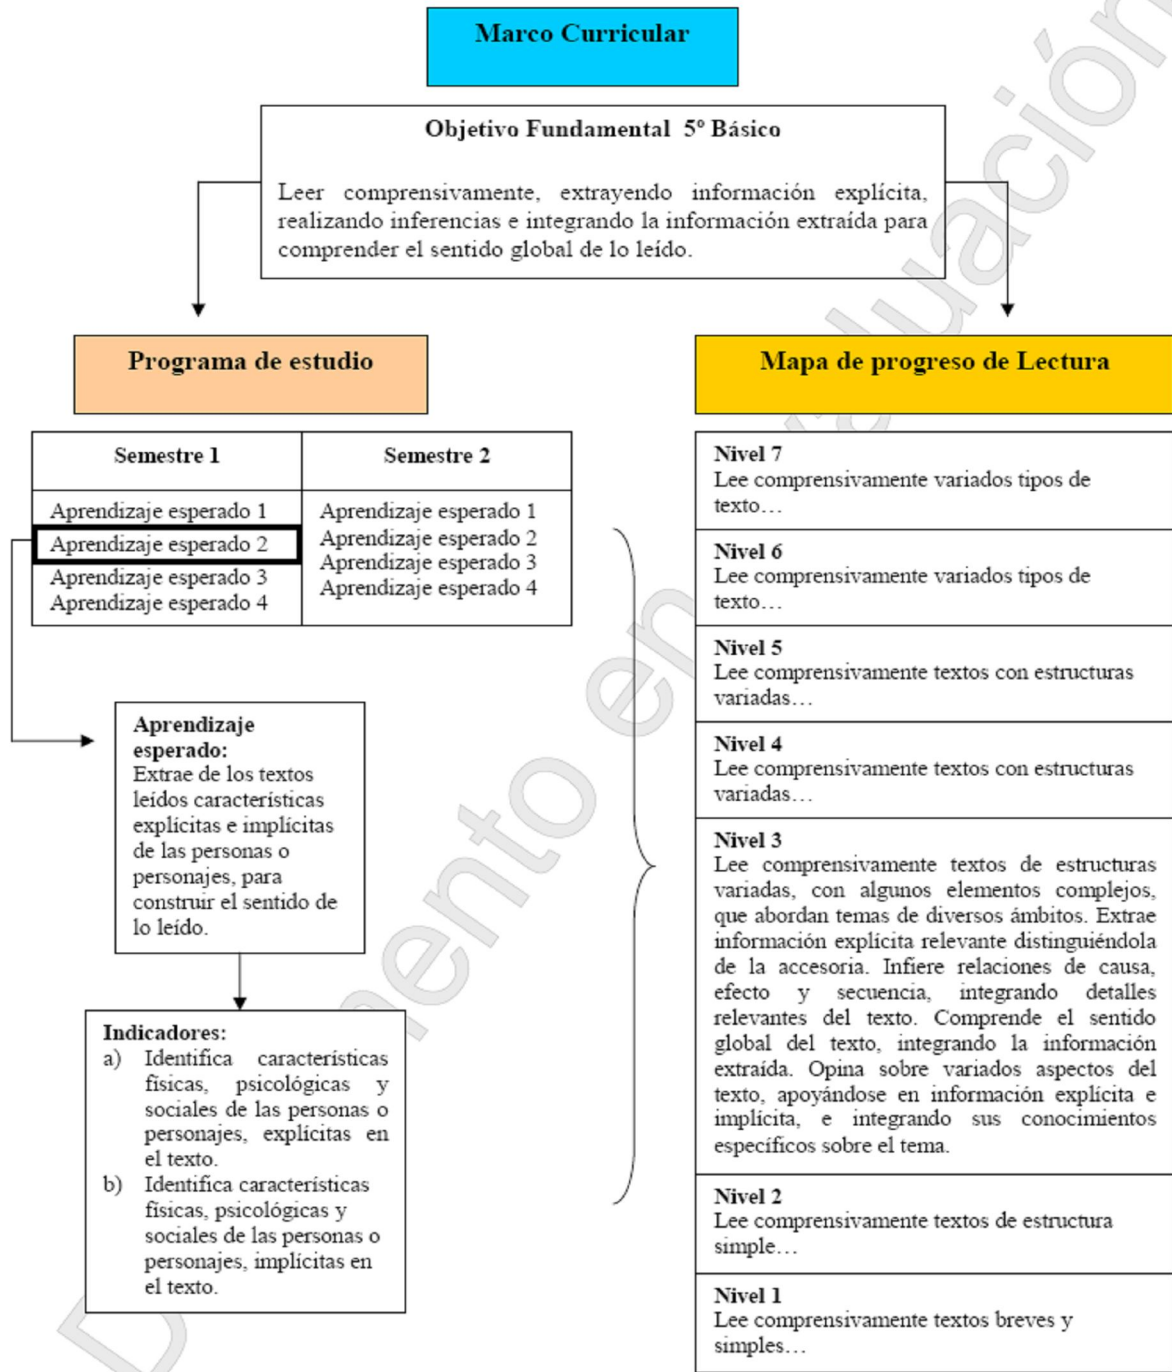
Marco Curricular

Objetivo Fundamental 5º Básico

Leer comprensivamente, extrayendo información explícita, realizando inferencias e integrando la información extraída para comprender el sentido global de lo leído.

Programa de estudio

| Semestre 1 | Semestre 2 |
|---|---|
| Aprendizaje esperado 1<br>Aprendizaje esperado 2<br>Aprendizaje esperado 3<br>Aprendizaje esperado 4 | Aprendizaje esperado 1<br>Aprendizaje esperado 2<br>Aprendizaje esperado 3<br>Aprendizaje esperado 4 |

Aprendizaje esperado:
Extrae de los textos leídos características explícitas e implícitas de las personas o personajes, para construir el sentido de lo leído.

Indicadores:
a) Identifica características físicas, psicológicas y sociales de las personas o personajes, explícitas en el texto.
b) Identifica características físicas, psicológicas y sociales de las personas o personajes, implícitas en el texto.

Mapa de progreso de Lectura

Nivel 7
Lee comprensivamente variados tipos de texto…

Nivel 6
Lee comprensivamente variados tipos de texto…

Nivel 5
Lee comprensivamente textos con estructuras variadas…

Nivel 4
Lee comprensivamente textos con estructuras variadas…

Nivel 3
Lee comprensivamente textos de estructuras variadas, con algunos elementos complejos, que abordan temas de diversos ámbitos. Extrae información explícita relevante distinguiéndola de la accesoria. Infiere relaciones de causa, efecto y secuencia, integrando detalles relevantes del texto. Comprende el sentido global del texto, integrando la información extraída. Opina sobre variados aspectos del texto, apoyándose en información explícita e implícita, e integrando sus conocimientos específicos sobre el tema.

Nivel 2
Lee comprensivamente textos de estructura simple…

Nivel 1
Lee comprensivamente textos breves y simples…

Documento en evaluación